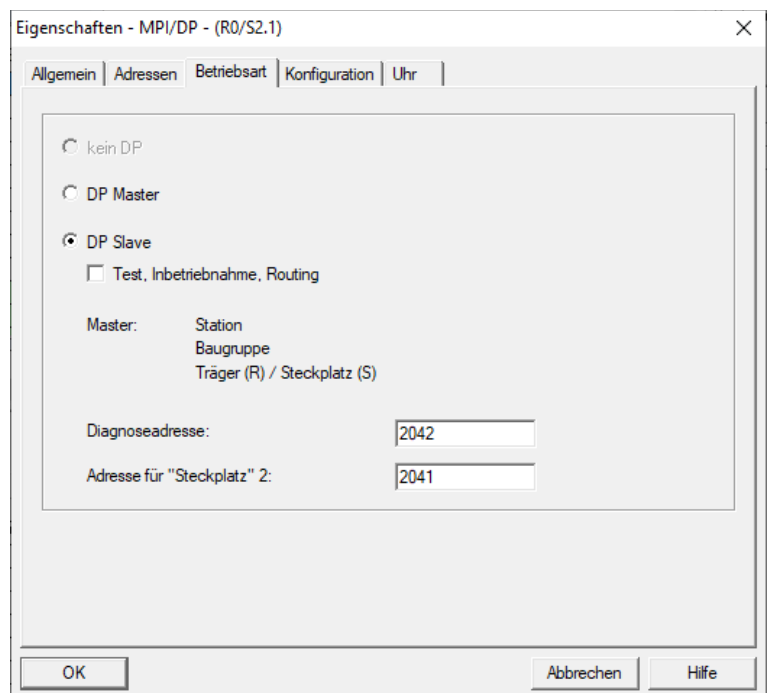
Eigenschaften - MPI/DP - (R0/S2.1)

×

Allgemein | Adressen | Betriebsart | Konfiguration | Uhr

kein DP

DP Master

DP Slave

Test, Inbetriebnahme, Routing

Master: Station
Baugruppe
Träger (R) / Steckplatz (S)

Diagnoseadresse: 2042

Adresse für "Steckplatz" 2: 2041

OK

Abbrechen

Hilfe